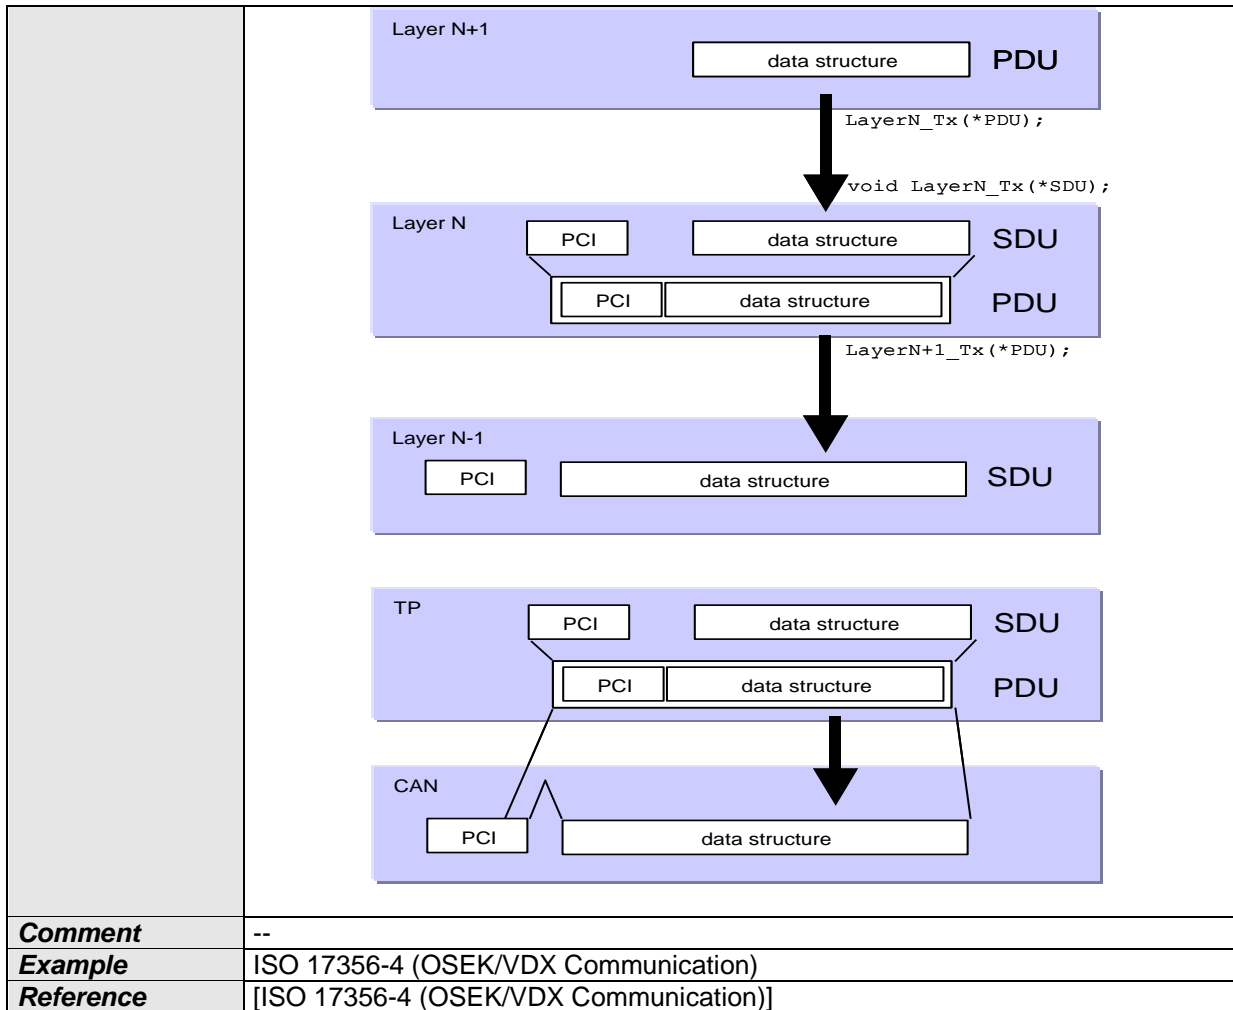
Layer N+1

data structure PDU

LayerN_Tx(*PDU);

void LayerN_Tx(*SDU);

Layer N

PCI data structure SDU

PCI data structure PDU

LayerN+1_Tx(*PDU);

Layer N-1

PCI data structure SDU

TP

PCI data structure SDU

PCI data structure PDU

CAN

PCI data structure

| | |
|---|---|
| ***Comment*** | -- |
| ***Example*** | ISO 17356-4 (OSEK/VDX Communication) |
| ***Reference*** | [ISO 17356-4 (OSEK/VDX Communication)] |